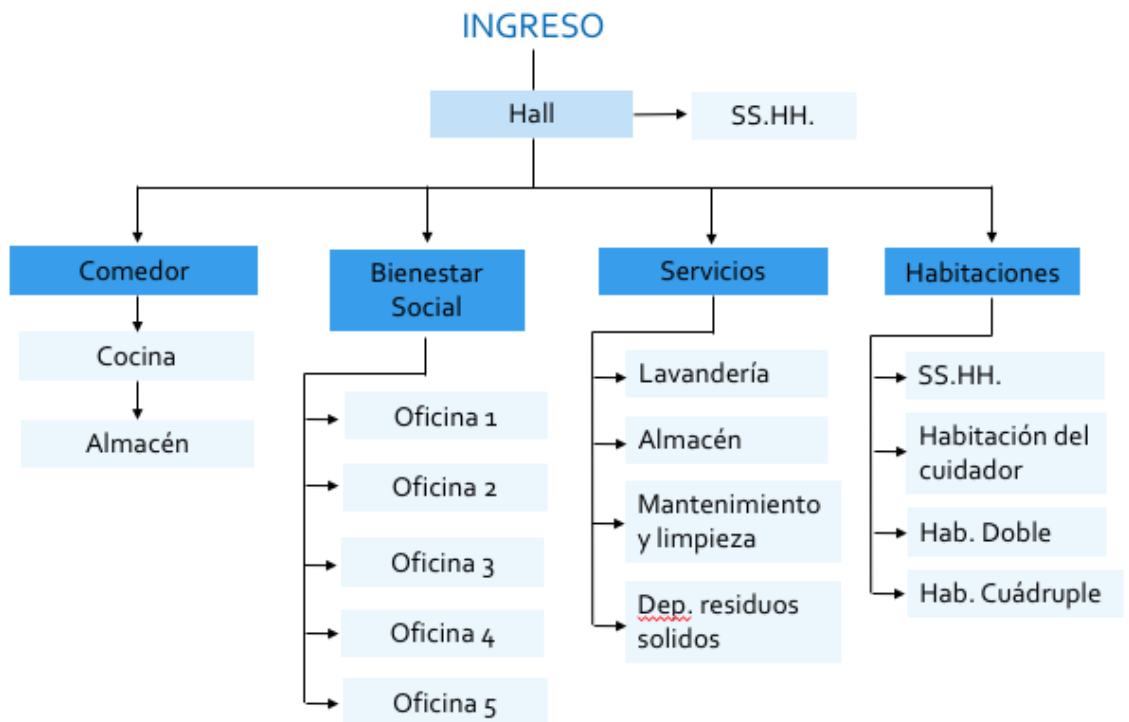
INGRESO

Hall

SS.HH.

Comedor

Cocina

Almacén

Bienestar Social

Oficina 1

Oficina 2

Oficina 3

Oficina 4

Oficina 5

Servicios

Lavandería

Almacén

Mantenimiento y limpieza

Dep. residuos solidos

Habitaciones

SS.HH.

Habitación del cuidador

Hab. Doble

Hab. Cuádruple